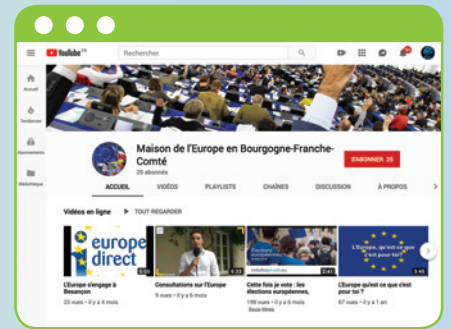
YouTube FR

Rechercher

Accueil

Tendances

Abonnements

Bibliothèque

Maison de l'Europe en Bourgogne-Franche-Comté
25 abonnés

S'ABONNER 25

ACCUEIL VIDÉOS PLAYLISTS CHAÎNES DISCUSSION À PROPOS

Vidéos en ligne ▶ TOUT REGARDER

europe direct

L'Europe s'engage à Besançon
23 vues • il y a 4 mois

Consultations sur l'Europe
9 vues • il y a 4 mois

Cette fois je vote : les élections européennes,
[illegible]
199 vues • il y a 6 mois
Sous-titres

L'Europe, qu'est-ce que c'est pour toi ?
L'Europe qu'est ce que c'est pour toi ?
67 vues • il y a 1 an